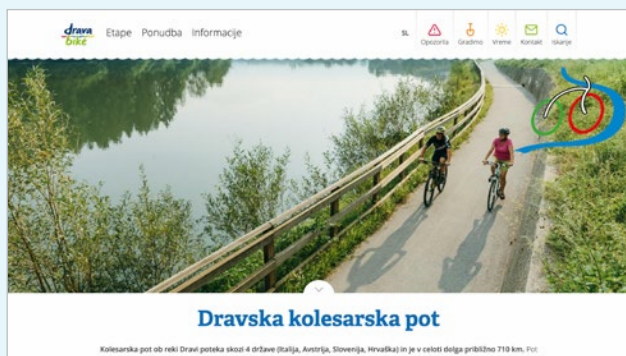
drava bike Etape Ponudba Informacije

SL Opozorila Gradimo Vreme Kontakt Iskanje

Dravska kolesarska pot

Kolesarska pot ob reki Dravi poteka skozi 4 države (Italija, Avstrija, Slovenija, Hrvaška) in je v celoti dolga približno 710 km. Pot